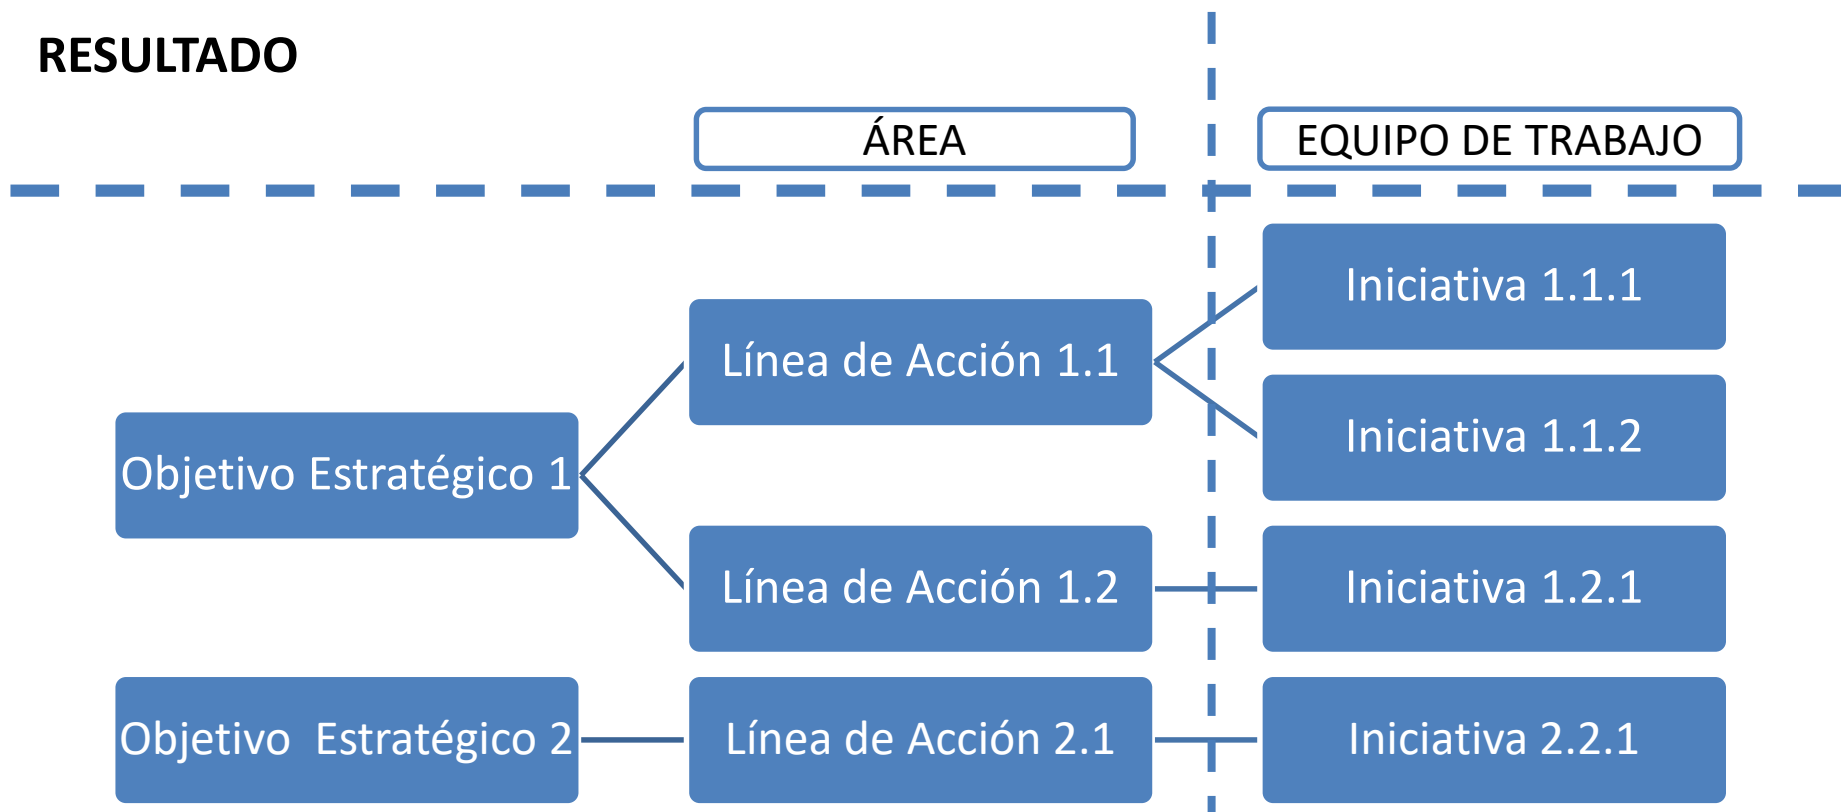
RESULTADO

ÁREA

EQUIPO DE TRABAJO

Iniciativa 1.1.1

Línea de Acción 1.1

Iniciativa 1.1.2

Objetivo Estratégico 1

Línea de Acción 1.2

Iniciativa 1.2.1

Objetivo Estratégico 2

Línea de Acción 2.1

Iniciativa 2.2.1